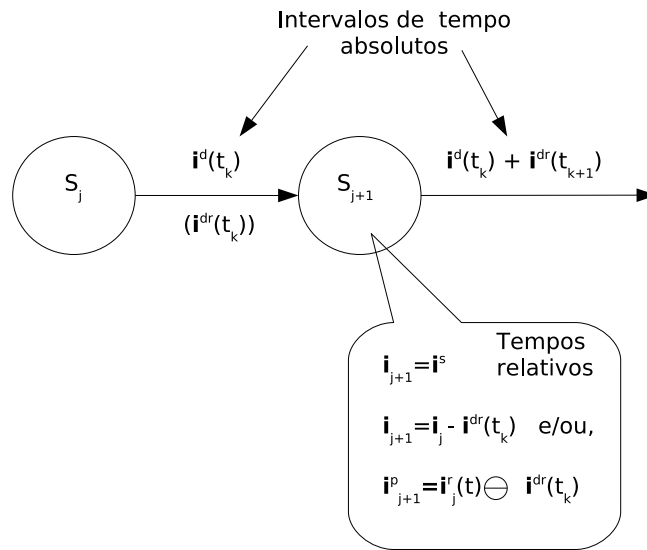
Intervalos de tempo absolutos

$S_j$

$\mathbf{i}^d(t_k)$

$(\mathbf{i}^{dr}(t_k))$

$S_{j+1}$

$\mathbf{i}^d(t_k) + \mathbf{i}^{dr}(t_{k+1})$

Tempos relativos

$\mathbf{i}_{j+1}=\mathbf{i}^s$

$\mathbf{i}_{j+1}=\mathbf{i}_j - \mathbf{i}^{dr}(t_k)$ e/ou,

$\mathbf{i}^p_{j+1}=\mathbf{i}^r_j(t) \ominus \mathbf{i}^{dr}(t_k)$